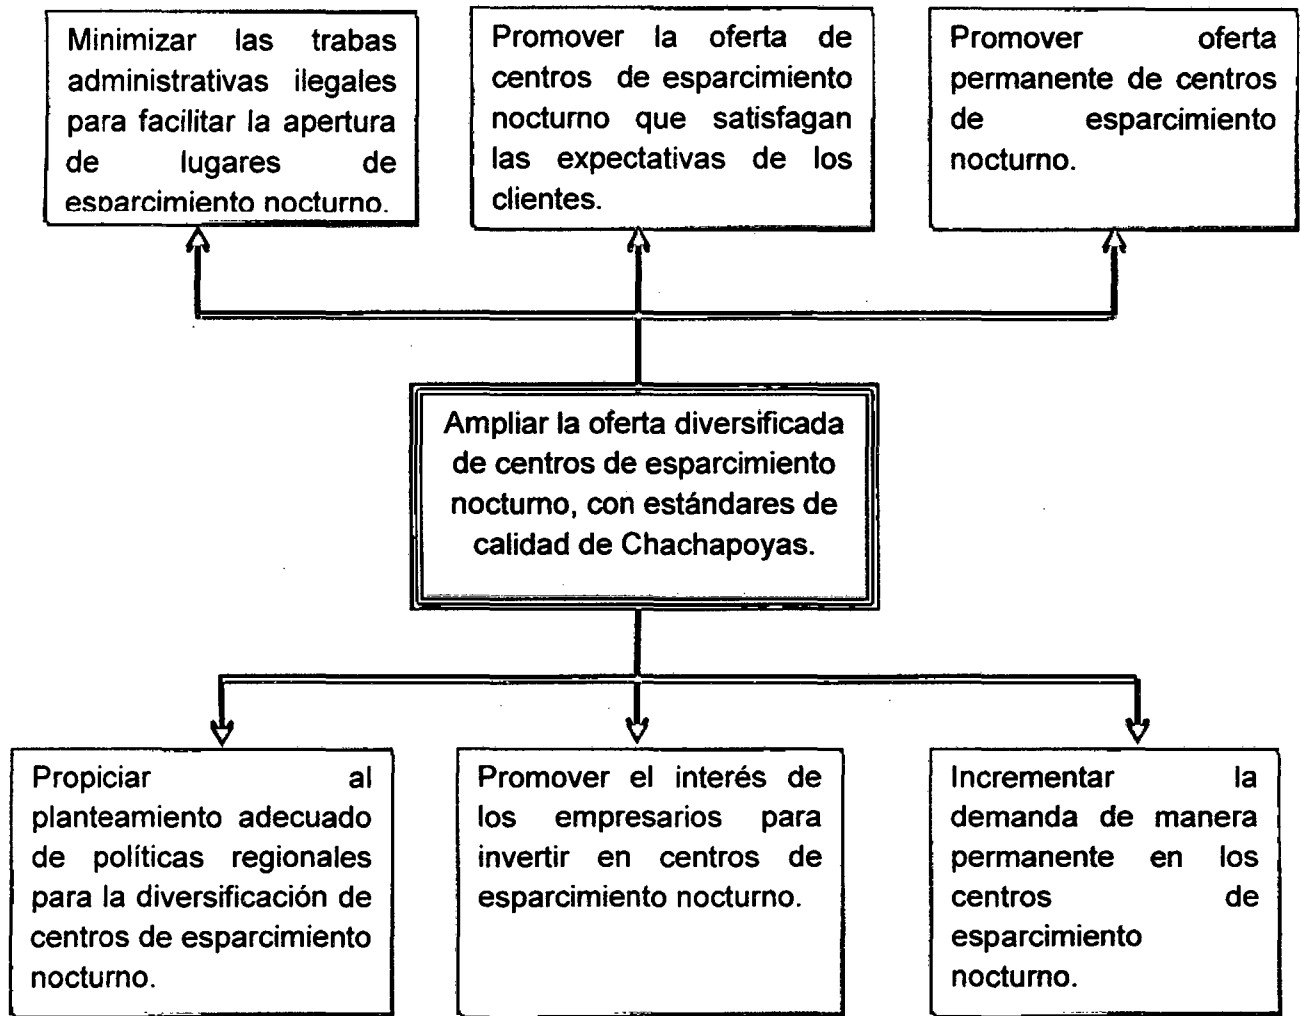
Minimizar las trabas administrativas ilegales para facilitar la apertura de lugares de esparcimiento nocturno.

Promover la oferta de centros de esparcimiento nocturno que satisfagan las expectativas de los clientes.

Promover oferta permanente de centros de esparcimiento nocturno.

Ampliar la oferta diversificada de centros de esparcimiento nocturno, con estándares de calidad de Chachapoyas.

Propiciar al planteamiento adecuado de políticas regionales para la diversificación de centros de esparcimiento nocturno.

Promover el interés de los empresarios para invertir en centros de esparcimiento nocturno.

Incrementar la demanda de manera permanente en los centros de esparcimiento nocturno.